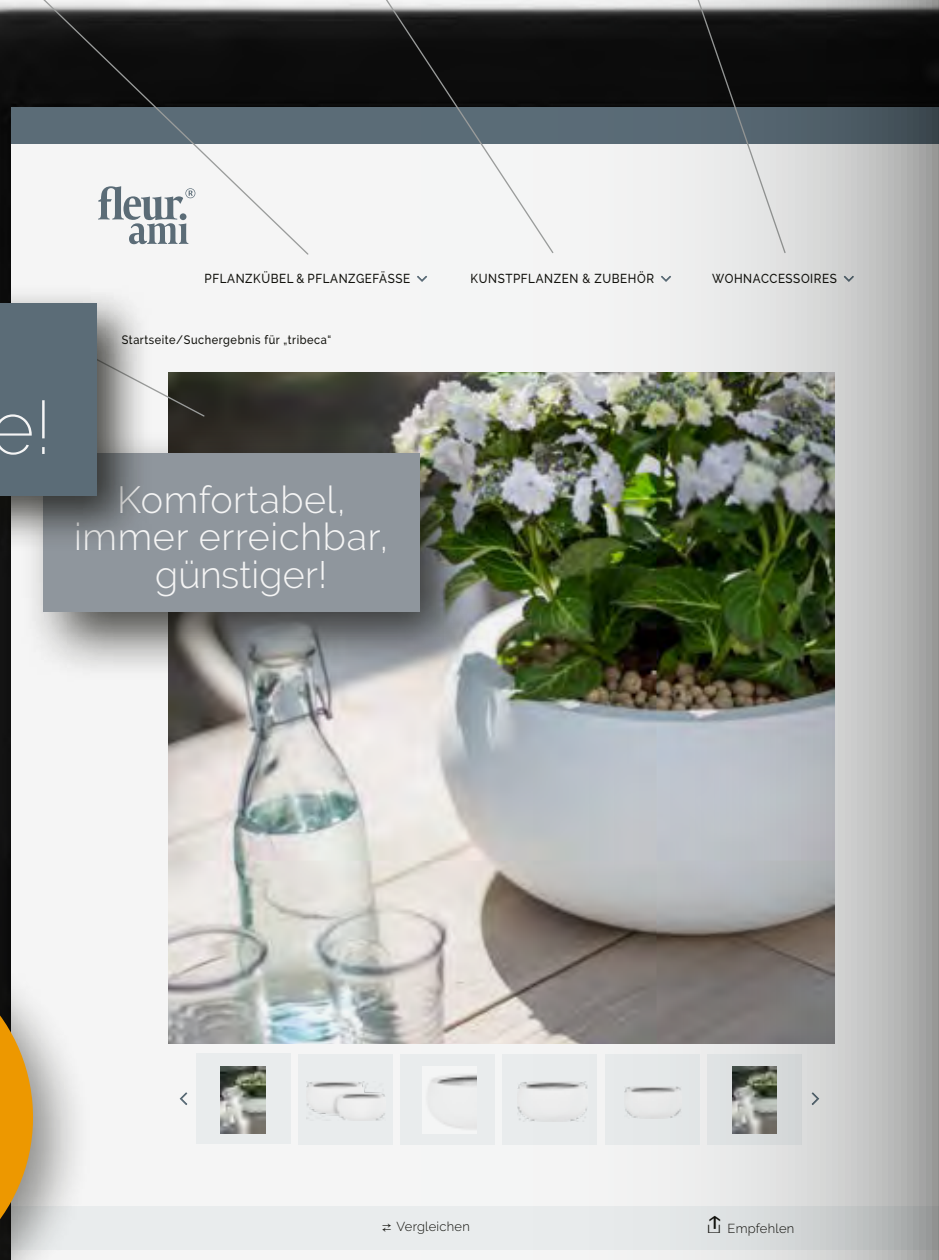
fleur. ami®

PFLANZKÜBEL & PFLANZGEFÄSSE ∨ KUNSTPFLANZEN & ZUBEHÖR ∨ WOHNACCESSOIRES ∨

Startseite/Suchergebnis für „tribeca"

e!

Komfortabel, immer erreichbar, günstiger!

‹ ›

⇄ Vergleichen

Empfehlen